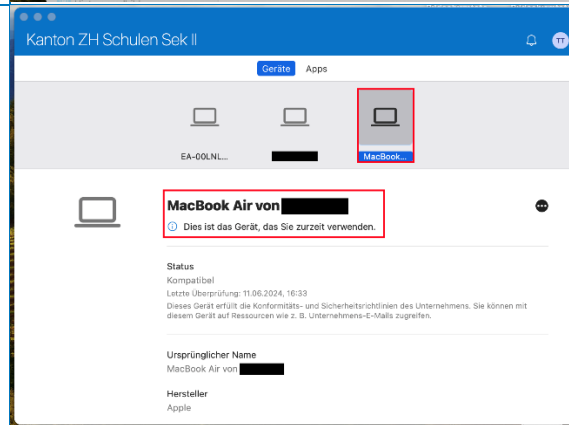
Kanton ZH Schulen Sek II

TT

Geräte Apps

EA-00LNL...

MacBook...

MacBook Air von

Dies ist das Gerät, das Sie zurzeit verwenden.

Status
Kompatibel
Letzte Überprüfung: 11.06.2024, 16:33
Dieses Gerät erfüllt die Konformitäts- und Sicherheitsrichtlinien des Unternehmens. Sie können mit diesem Gerät auf Ressourcen wie z. B. Unternehmens-E-Mails zugreifen.

Ursprünglicher Name
MacBook Air von

Hersteller
Apple